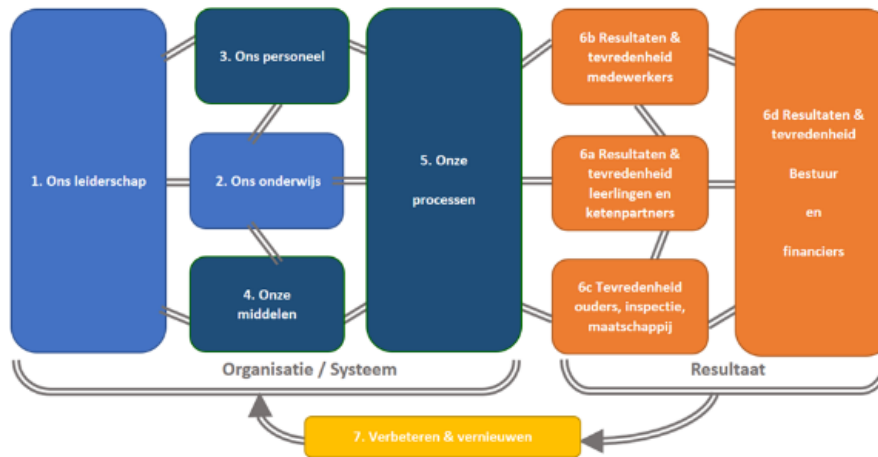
1. Ons leiderschap

3. Ons personeel

2. Ons onderwijs

4. Onze middelen

5. Onze processen

6b Resultaten & tevredenheid medewerkers

6a Resultaten & tevredenheid leerlingen en ketenpartners

6c Tevredenheid ouders, inspectie, maatschappij

6d Resultaten & tevredenheid Bestuur en financiers

Organisatie / Systeem

Resultaat

7. Verbeteren & vernieuwen